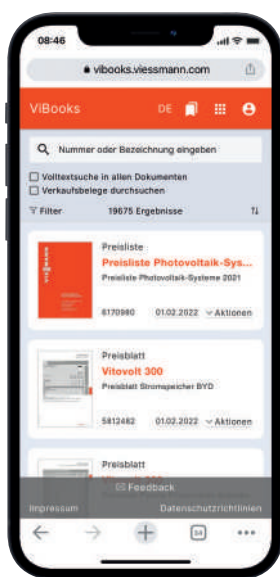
08:46

vibooks.viessmann.com

ViBooks DE

Nummer oder Bezeichnung eingeben

Volltextsuche in allen Dokumenten
Verkaufsbelege durchsuchen

Filter 19675 Ergebnisse

Preisliste
Preisliste Photovoltaik-Sys...
Preisliste Photovoltaik-Systeme 2021
6170980 01.02.2022 Aktionen

Preisblatt
Vitovolt 300
Preisblatt Stromspeicher BYD
5812482 01.02.2022 Aktionen

Preisblatt
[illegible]

Feedback

Impressum Datenschutzrichtlinien

34